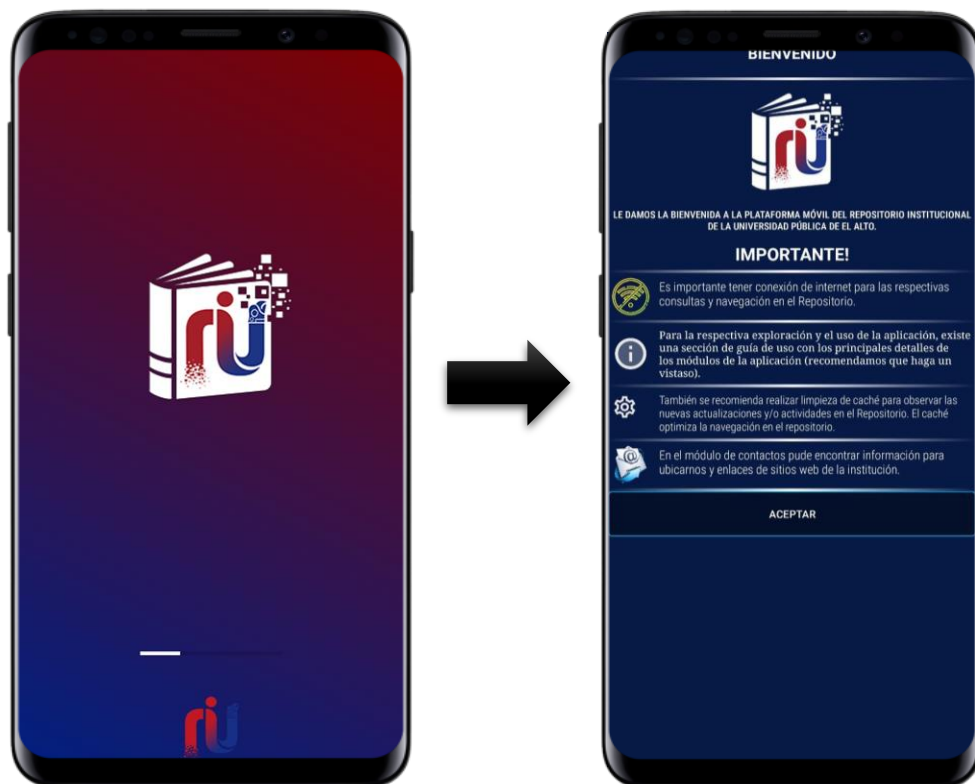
rU

rU

BIENVENIDO

rU

LE DAMOS LA BIENVENIDA A LA PLATAFORMA MÓVIL DEL REPOSITORIO INSTITUCIONAL DE LA UNIVERSIDAD PÚBLICA DE EL ALTO.

IMPORTANTE!

Es importante tener conexión de internet para las respectivas consultas y navegación en el Repositorio.

Para la respectiva exploración y el uso de la aplicación, existe una sección de guía de uso con los principales detalles de los módulos de la aplicación (recomendamos que haga un vistaso).

También se recomienda realizar limpieza de caché para observar las nuevas actualizaciones y/o actividades en el Repositorio. El caché optimiza la navegación en el repositorio.

En el módulo de contactos pude encontrar información para ubicarnos y enlaces de sitios web de la institución.

ACEPTAR

rU